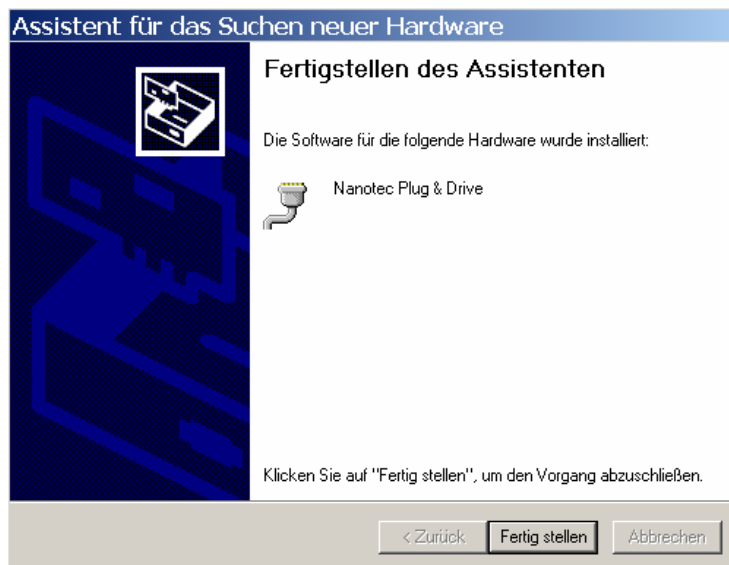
Assistent für das Suchen neuer Hardware

Fertigstellen des Assistenten

Die Software für die folgende Hardware wurde installiert:

Nanotec Plug & Drive

Klicken Sie auf "Fertig stellen", um den Vorgang abzuschließen.

< Zurück | Fertig stellen | Abbrechen